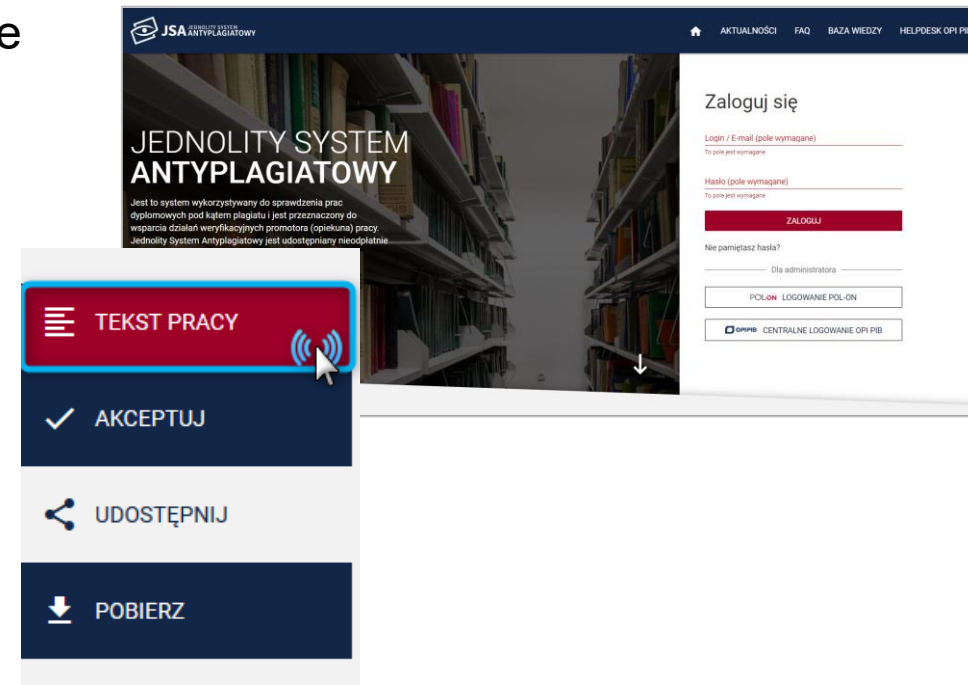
e

JSA JEDNOLITY SYSTEM ANTYPLAGIATOWY

AKTUALNOŚCI FAQ BAZA WIEDZY HELPDESK OPI PIB

JEDNOLITY SYSTEM ANTYPLAGIATOWY

Jest to system wykorzystywany do sprawdzenia prac dyplomowych pod kątem plagiatu i jest przeznaczony do wsparcia działań weryfikacyjnych promotora (opiekuna) pracy. Jednolity System Antyplagiatowy jest udostępniany nieodpłatnie

Zaloguj się

Login / E-mail (pole wymagane)

To pole jest wymagane

Hasło (pole wymagane)

To pole jest wymagane

ZALOGUJ

Nie pamiętasz hasła?

Dla administratora

POLON LOGOWANIE POL-ON

OPIPIB CENTRALNE LOGOWANIE OPI PIB

TEKST PRACY

AKCEPTUJ

UDOSTĘPNIJ

POBIERZ